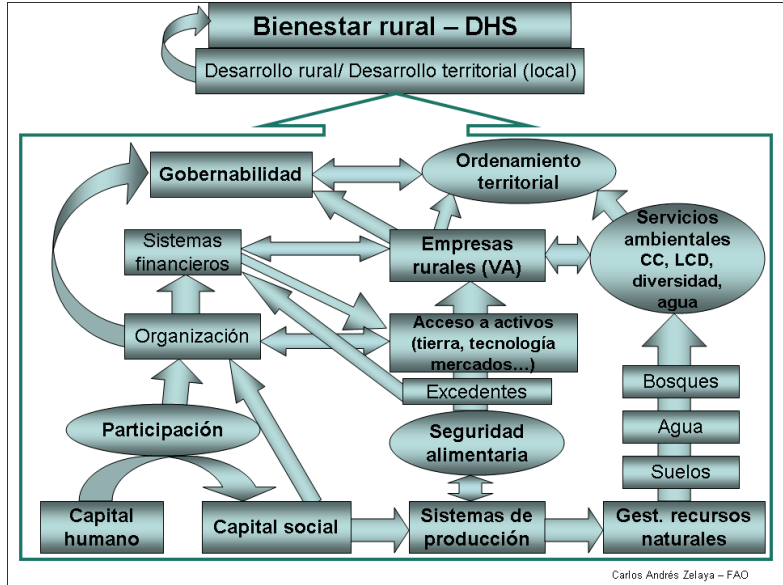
Bienestar rural – DHS

Desarrollo rural/ Desarrollo territorial (local)

Gobernabilidad

Ordenamiento territorial

Sistemas financieros

Empresas rurales (VA)

Servicios ambientales CC, LCD, diversidad, agua

Organización

Acceso a activos (tierra, tecnología mercados…)

Excedentes

Bosques

Participación

Seguridad alimentaria

Agua

Suelos

Capital humano

Capital social

Sistemas de producción

Gest. recursos naturales

Carlos Andrés Zelaya – FAO